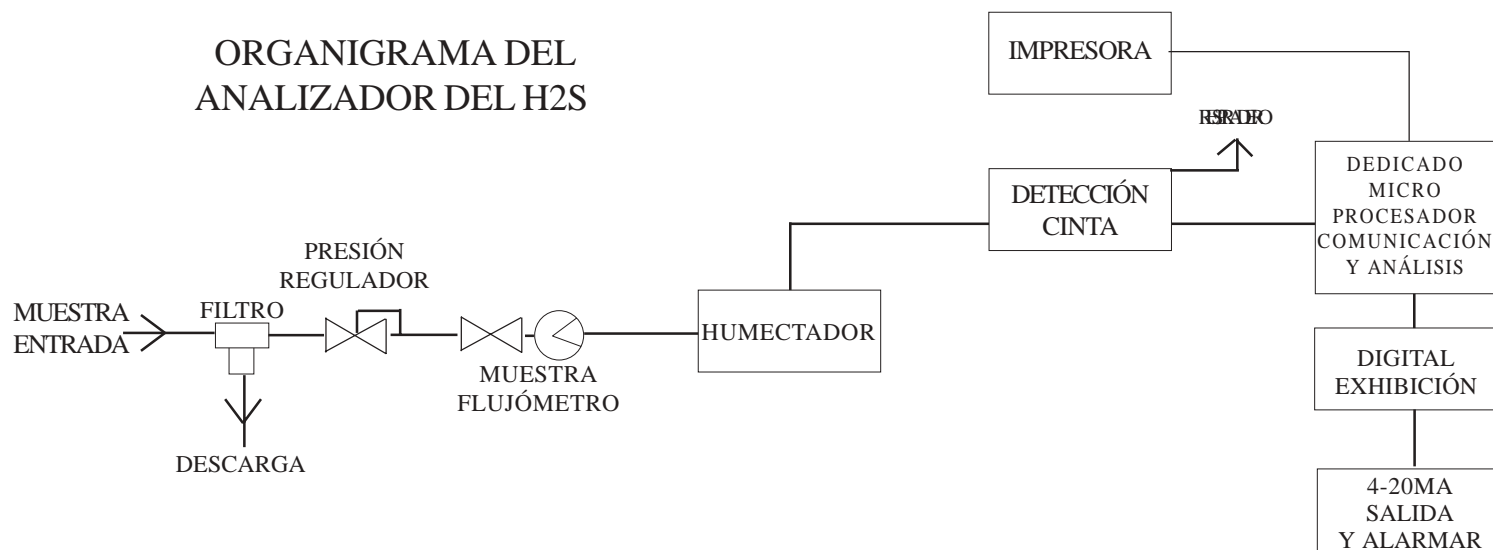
ORGANIGRAMA DEL ANALIZADOR DEL H2S

IMPRESORA

RESPIRADERO

DETECCIÓN CINTA

DEDICADO MICRO PROCESADOR COMUNICACIÓN Y ANÁLISIS

PRESIÓN REGULADOR

MUESTRA ENTRADA

FILTRO

HUMECTADOR

DIGITAL EXHIBICIÓN

MUESTRA FLUJÓMETRO

DESCARGA

4-20MA SALIDA Y ALARMAR